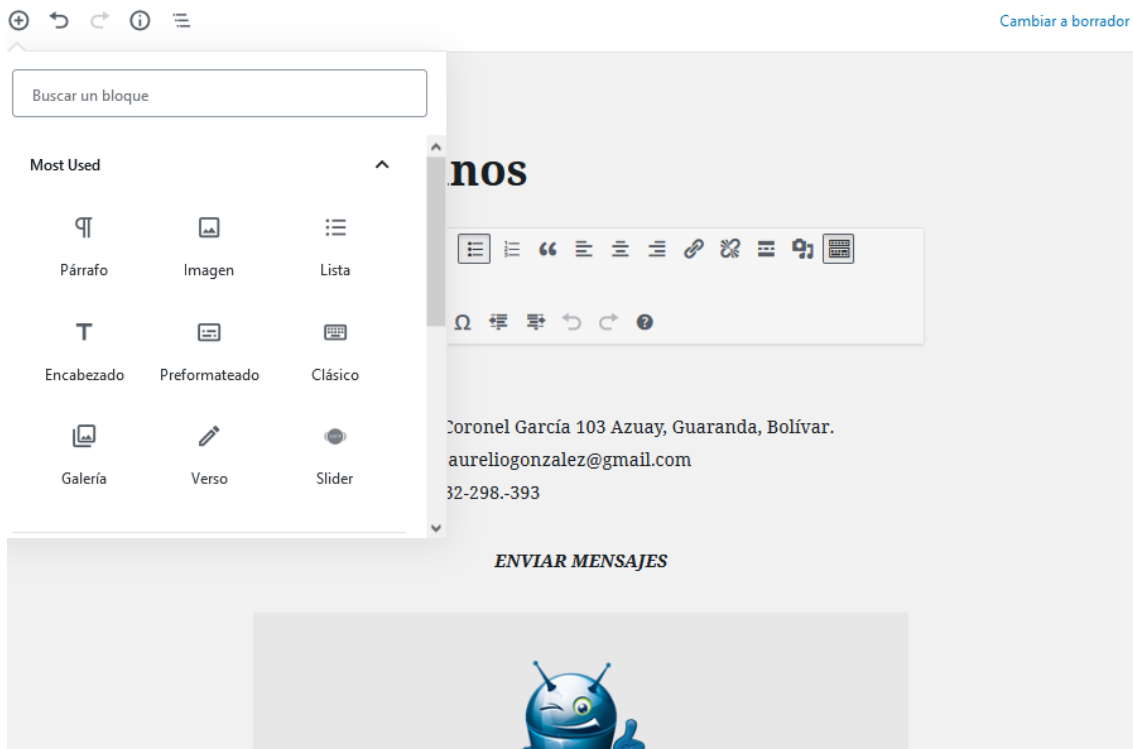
Cambiar a borrador

Buscar un bloque

Most Used

Párrafo
Imagen
Lista
Encabezado
Preformateado
Clásico
Galería
Verso
Slider

nos

Ω

Coronel García 103 Azuay, Guaranda, Bolívar.
aureliogonzalez@gmail.com
32-298.-393

ENVIAR MENSAJES